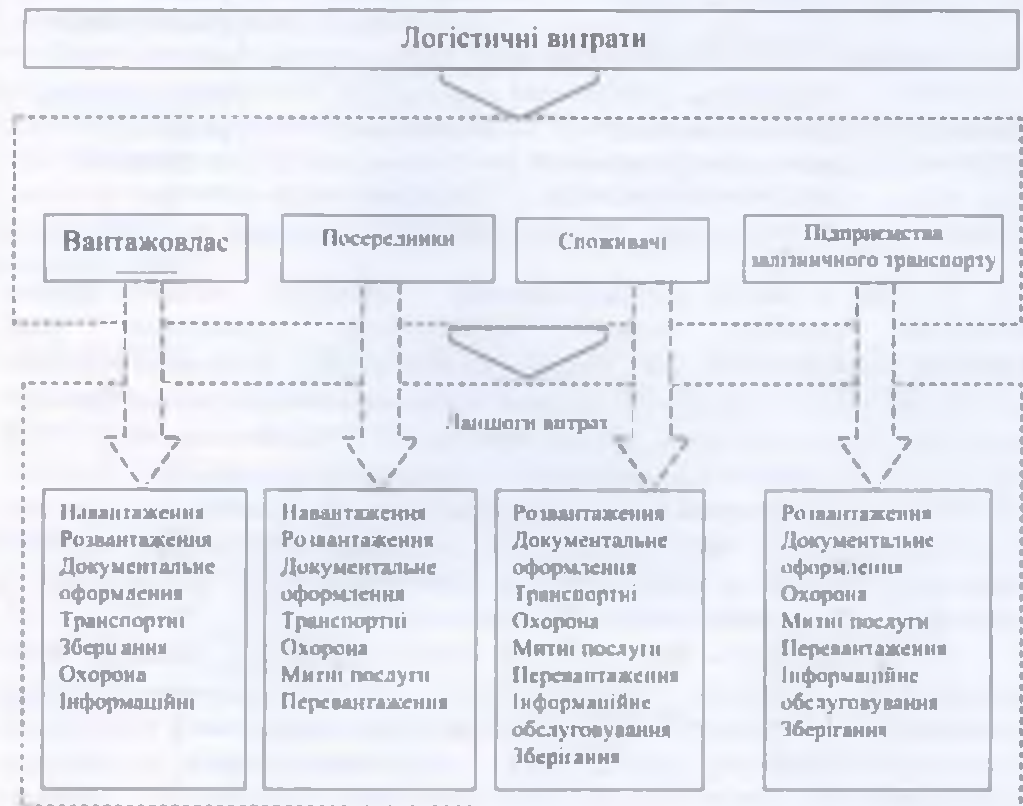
Логістичні витрати

Вантажовласник

Посередники

Споживачі

Підприємства залізничного транспорту

Ланцюги витрат

Навантаження
Розвантаження
Документальне оформлення
Транспортні
Зберігання
Охорона
Інформаційні

Навантаження
Розвантаження
Документальне оформлення
Транспортні
Охорона
Митні послуги
Перевантаження

Розвантаження
Документальне оформлення
Транспортні
Охорона
Митні послуги
Перевантаження
Інформаційне обслуговування
Зберігання

Розвантаження
Документальне оформлення
Охорона
Митні послуги
Перевантаження
Інформаційне обслуговування
Зберігання